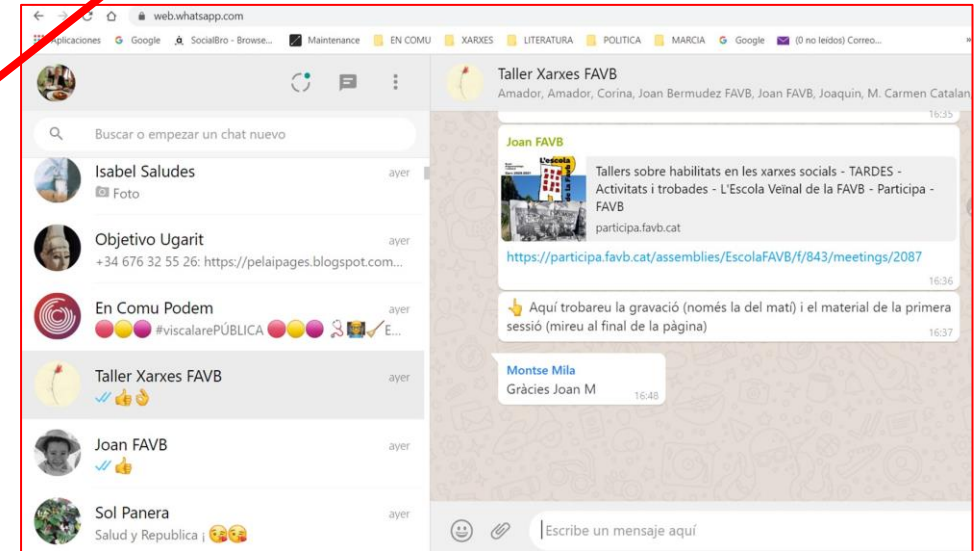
web.whatsapp.com

plicaciones Google SocialBro - Browse... Maintenance EN COMU XARXES LITERATURA POLITICA MARCIA Google (0 no leídos) Correo...

Buscar o empezar un chat nuevo

Isabel Saludes ayer
Foto

Objetivo Ugarit ayer
+34 676 32 55 26: https://pelaipages.blogspot.com...

En Comu Podem ayer
#viscalarePÚBLICA E...

Taller Xarxes FAVB ayer
👍👌

Joan FAVB ayer
👍

Sol Panera ayer
Salud y Republica ¡

Taller Xarxes FAVB
Amador, Amador, Corina, Joan Bermudez FAVB, Joan FAVB, Joaquin, M. Carmen Catalan

16:35

Joan FAVB
L'escola
Tallers sobre habilitats en les xarxes socials - TARDES - Activitats i trobades - L'Escola Veïnal de la FAVB - Participa - FAVB
participa.favb.cat
https://participa.favb.cat/assemblies/EscolaFAVB/f/843/meetings/2087
16:36

👆 Aquí trobareu la gravació (només la del matí) i el material de la primera sessió (mireu al final de la pàgina)
16:37

Montse Mila
Gràcies Joan M
16:48

Escribe un mensaje aquí